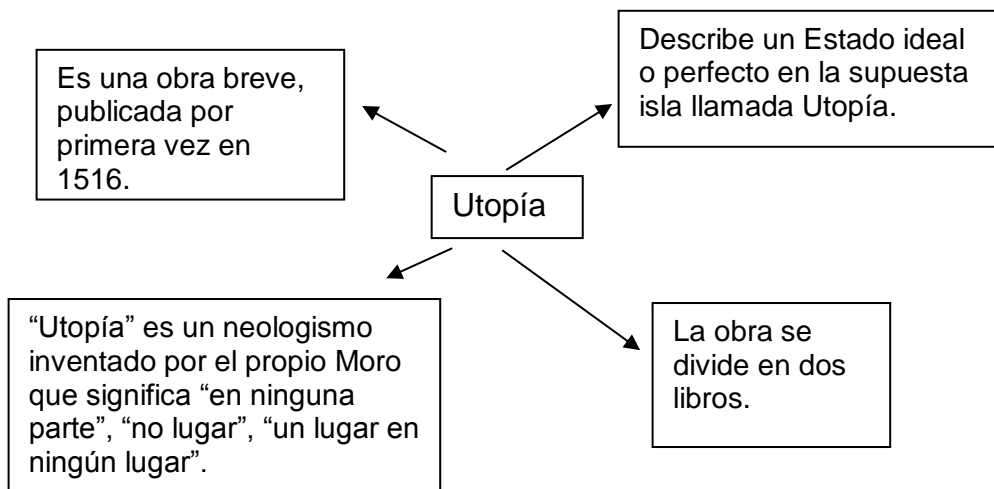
Es una obra breve, publicada por primera vez en 1516.

Describe un Estado ideal o perfecto en la supuesta isla llamada Utopía.

Utopía

“Utopía” es un neologismo inventado por el propio Moro que significa “en ninguna parte”, “no lugar”, “un lugar en ningún lugar”.

La obra se divide en dos libros.